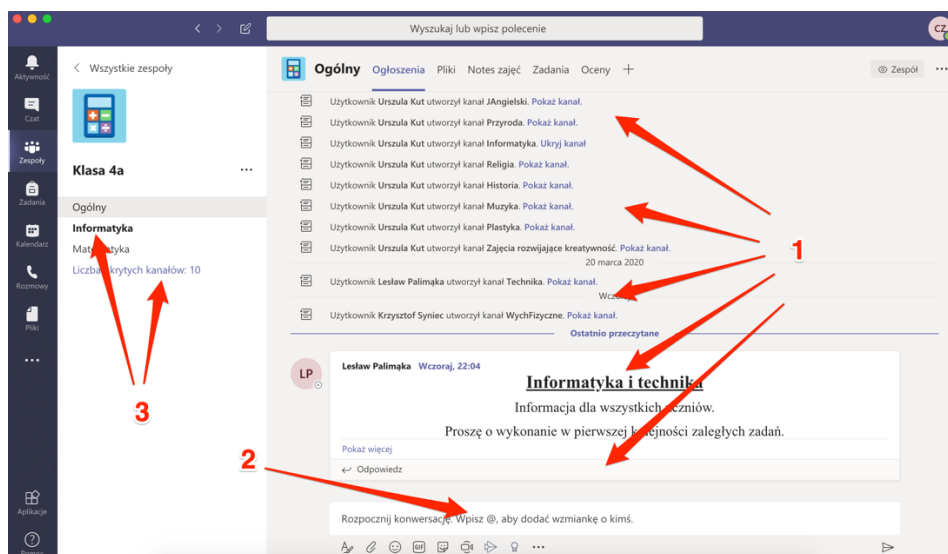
Wyszukaj lub wpisz polecenie

CZ

Aktywność
Czat
Zespoły
Zadania
Kalendarz
Rozmowy
Pliki
...
Aplikacje
Pomoc

< Wszystkie zespoły

Klasa 4a

...

Ogólny
Informatyka
Mat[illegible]tyka
Liczba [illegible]krytych kanałów: 10

Ogólny Ogłoszenia Pliki Notes zajęć Zadania Oceny +

Zespół

Użytkownik Urszula Kut utworzył kanał JAngielski. Pokaż kanał.
Użytkownik Urszula Kut utworzył kanał Przyroda. Pokaż kanał.
Użytkownik Urszula Kut utworzył kanał Informatyka. Ukryj kanał
Użytkownik Urszula Kut utworzył kanał Religia. Pokaż kanał.
Użytkownik Urszula Kut utworzył kanał Historia. Pokaż kanał.
Użytkownik Urszula Kut utworzył kanał Muzyka. Pokaż kanał.
Użytkownik Urszula Kut utworzył kanał Plastyka. Pokaż kanał.
Użytkownik Urszula Kut utworzył kanał Zajęcia rozwijające kreatywność. Pokaż kanał.

20 marca 2020

Użytkownik Lesław Palimąka utworzył kanał Technika. Pokaż kanał.

Wczo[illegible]

Użytkownik Krzysztof Syniec utworzył kanał WychFizyczne. Pokaż kanał.

Ostatnio przeczytane

LP

Lesław Palimąka Wczoraj, 22:04

Informatyka i technika

Informacja dla wszystkich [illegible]czniów.

Proszę o wykonanie w pierwszej k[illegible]lejności zaległych zadań.

Pokaż więcej

Odpowiedz

Rozpocznij konwersację. Wpisz @, aby dodać wzmiankę o kimś.

1

2

3